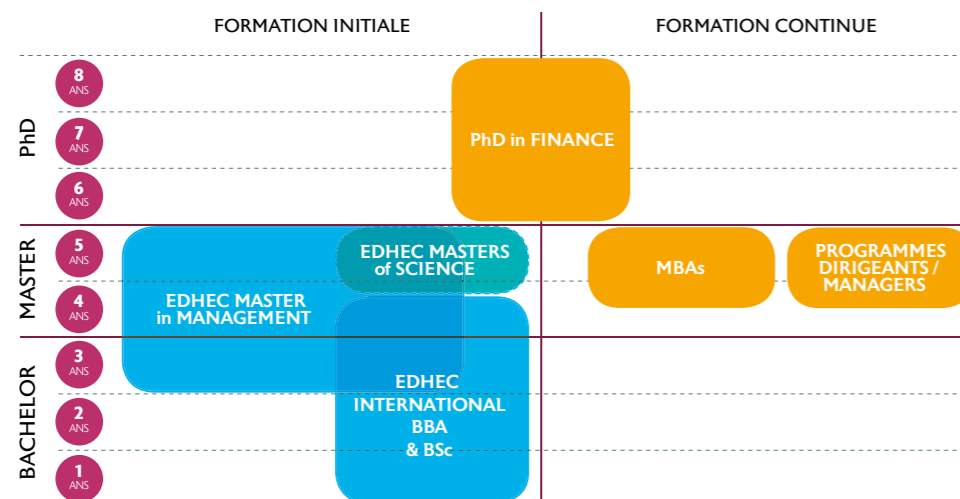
FORMATION INITIALE

FORMATION CONTINUE

PhD

8 ANS

7 ANS

6 ANS

PhD in FINANCE

MASTER

5 ANS

4 ANS

EDHEC MASTERS of SCIENCE

EDHEC MASTER in MANAGEMENT

MBAs

PROGRAMMES DIRIGEANTS / MANAGERS

BACHELOR

3 ANS

2 ANS

1 ANS

EDHEC INTERNATIONAL BBA & BSc